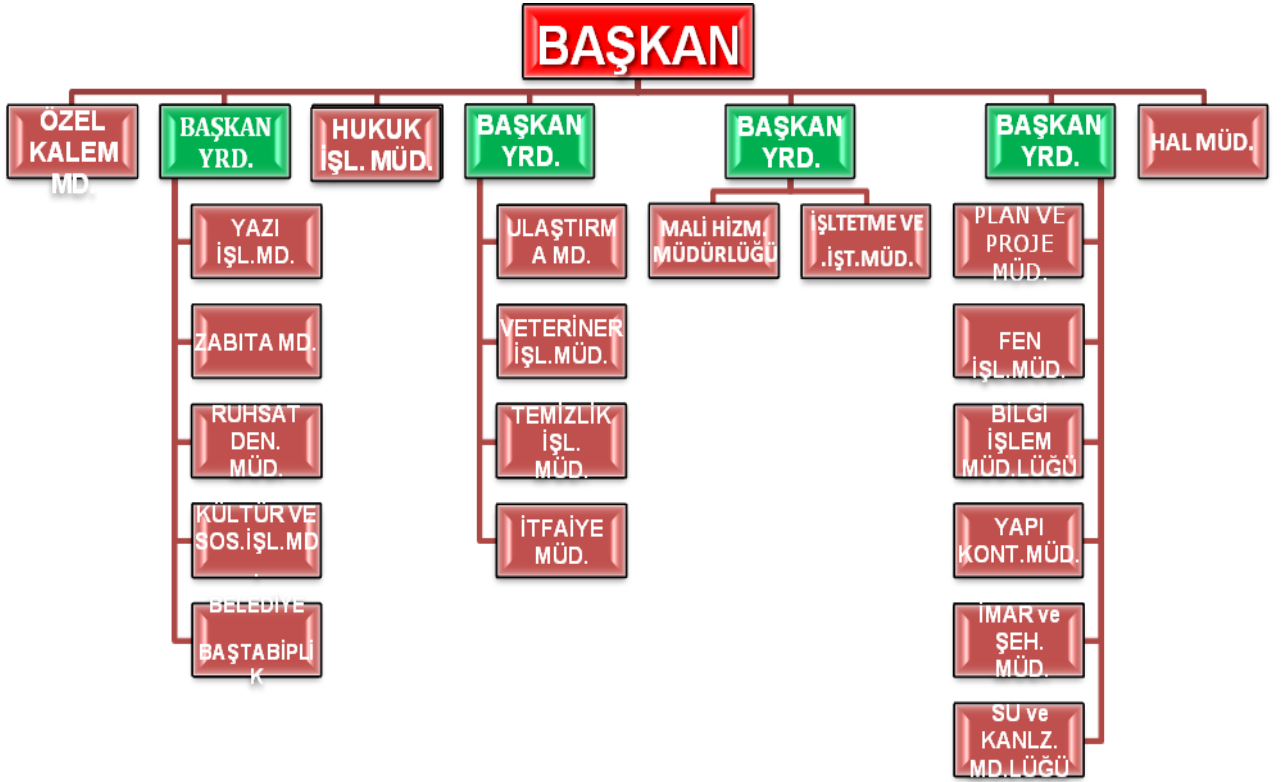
BAŞKAN

ÖZEL KALEM MD.

BAŞKAN YRD.

YAZI İŞL.MD.

ZABITA MD.

RUHSAT DEN. MÜD.

KÜLTÜR VE SOS.İŞL.MD.

BELEDİYE BAŞTABİPLİK

HUKUK İŞL. MÜD.

BAŞKAN YRD.

ULAŞTIRMA MD.

VETERİNER İŞL.MÜD.

TEMİZLİK İŞL. MÜD.

İTFAİYE MÜD.

BAŞKAN YRD.

MALİ HİZM. MÜDÜRLÜĞÜ

İŞLTETME VE .İŞT.MÜD.

BAŞKAN YRD.

PLAN VE PROJE MÜD.

FEN İŞL.MÜD.

BİLGİ İŞLEM MÜD.LÜĞÜ

YAPI KONT.MÜD.

İMAR ve ŞEH. MÜD.

SU ve KANLZ. MD.LÜĞÜ

HAL MÜD.